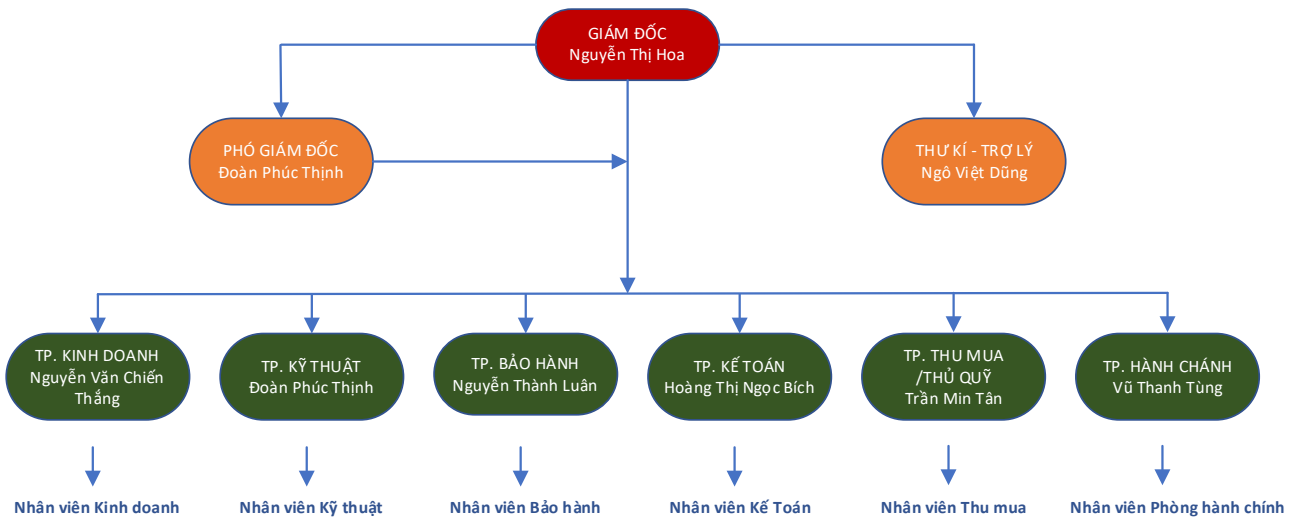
GIÁM ĐỐC
Nguyễn Thị Hoa

PHÓ GIÁM ĐỐC
Đoàn Phúc Thịnh

THƯ KÍ - TRỢ LÝ
Ngô Việt Dũng

TP. KINH DOANH
Nguyễn Văn Chiến Thắng

TP. KỸ THUẬT
Đoàn Phúc Thịnh

TP. BẢO HÀNH
Nguyễn Thành Luân

TP. KẾ TOÁN
Hoàng Thị Ngọc Bích

TP. THU MUA /THỦ QUỸ
Trần Min Tân

TP. HÀNH CHÁNH
Vũ Thanh Tùng

Nhân viên Kinh doanh

Nhân viên Kỹ thuật

Nhân viên Bảo hành

Nhân viên Kế Toán

Nhân viên Thu mua

Nhân viên Phòng hành chính